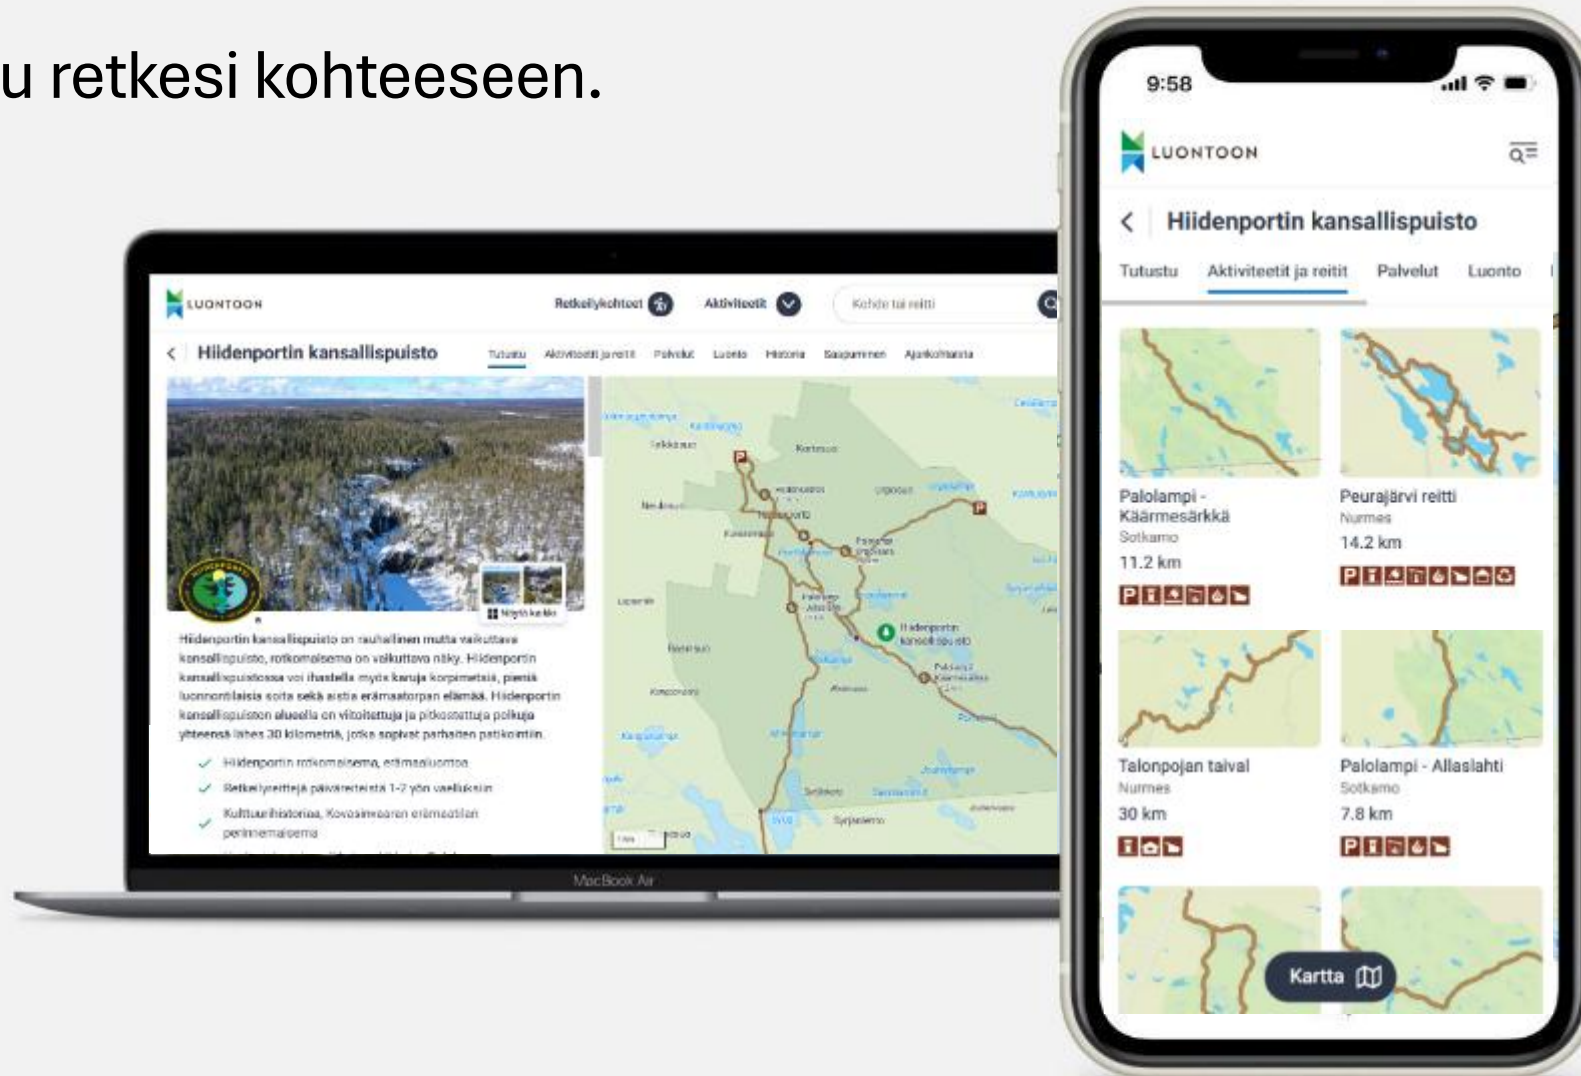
u retkesi kohteeseen.

LUONTOON

Retkeilykohteet

Aktiviteetit

Kohde tai reitti

Hiidenportin kansallispuisto

Tutustu Aktiviteetit ja reitit Palvelut Luonto Historia Saapuminen Ajankohtaista

Näytä kaikki

Hiidenportin kansallispuisto on rauhallinen mutta vaikuttava kansallispuisto, rotkomaisema on vaikuttava näky. Hiidenportin kansallispuistossa voi ihastella myös karuja korpimetsiä, pieniä luonnontilaisia soita sekä aistia erämaatorpan elämää. Hiidenportin kansallispuiston alueella on viitoitettuja ja pitkostettuja polkuja yhteensä lähes 30 kilometriä, jotka sopivat parhaiten patikointiin.

Hiidenportin rotkomaisema, erämaaluontoa

Retkeilyreittejä päiväretkeistä 1-2 yön vaelluksiin

Kulttuurihistoriaa, Kovasinvaaran erämaatilan perinnemaisema

Hiidenportin kansallispuisto

MacBook Air

9:58

LUONTOON

Hiidenportin kansallispuisto

Tutustu Aktiviteetit ja reitit Palvelut Luonto

Palolampi - Käärmesärkkä
Sotkamo
11.2 km

Peurajärvi reitti
Nurmes
14.2 km

Talonpojan taival
Nurmes
30 km

Palolampi - Allaslahti
Sotkamo
7.8 km

Kartta